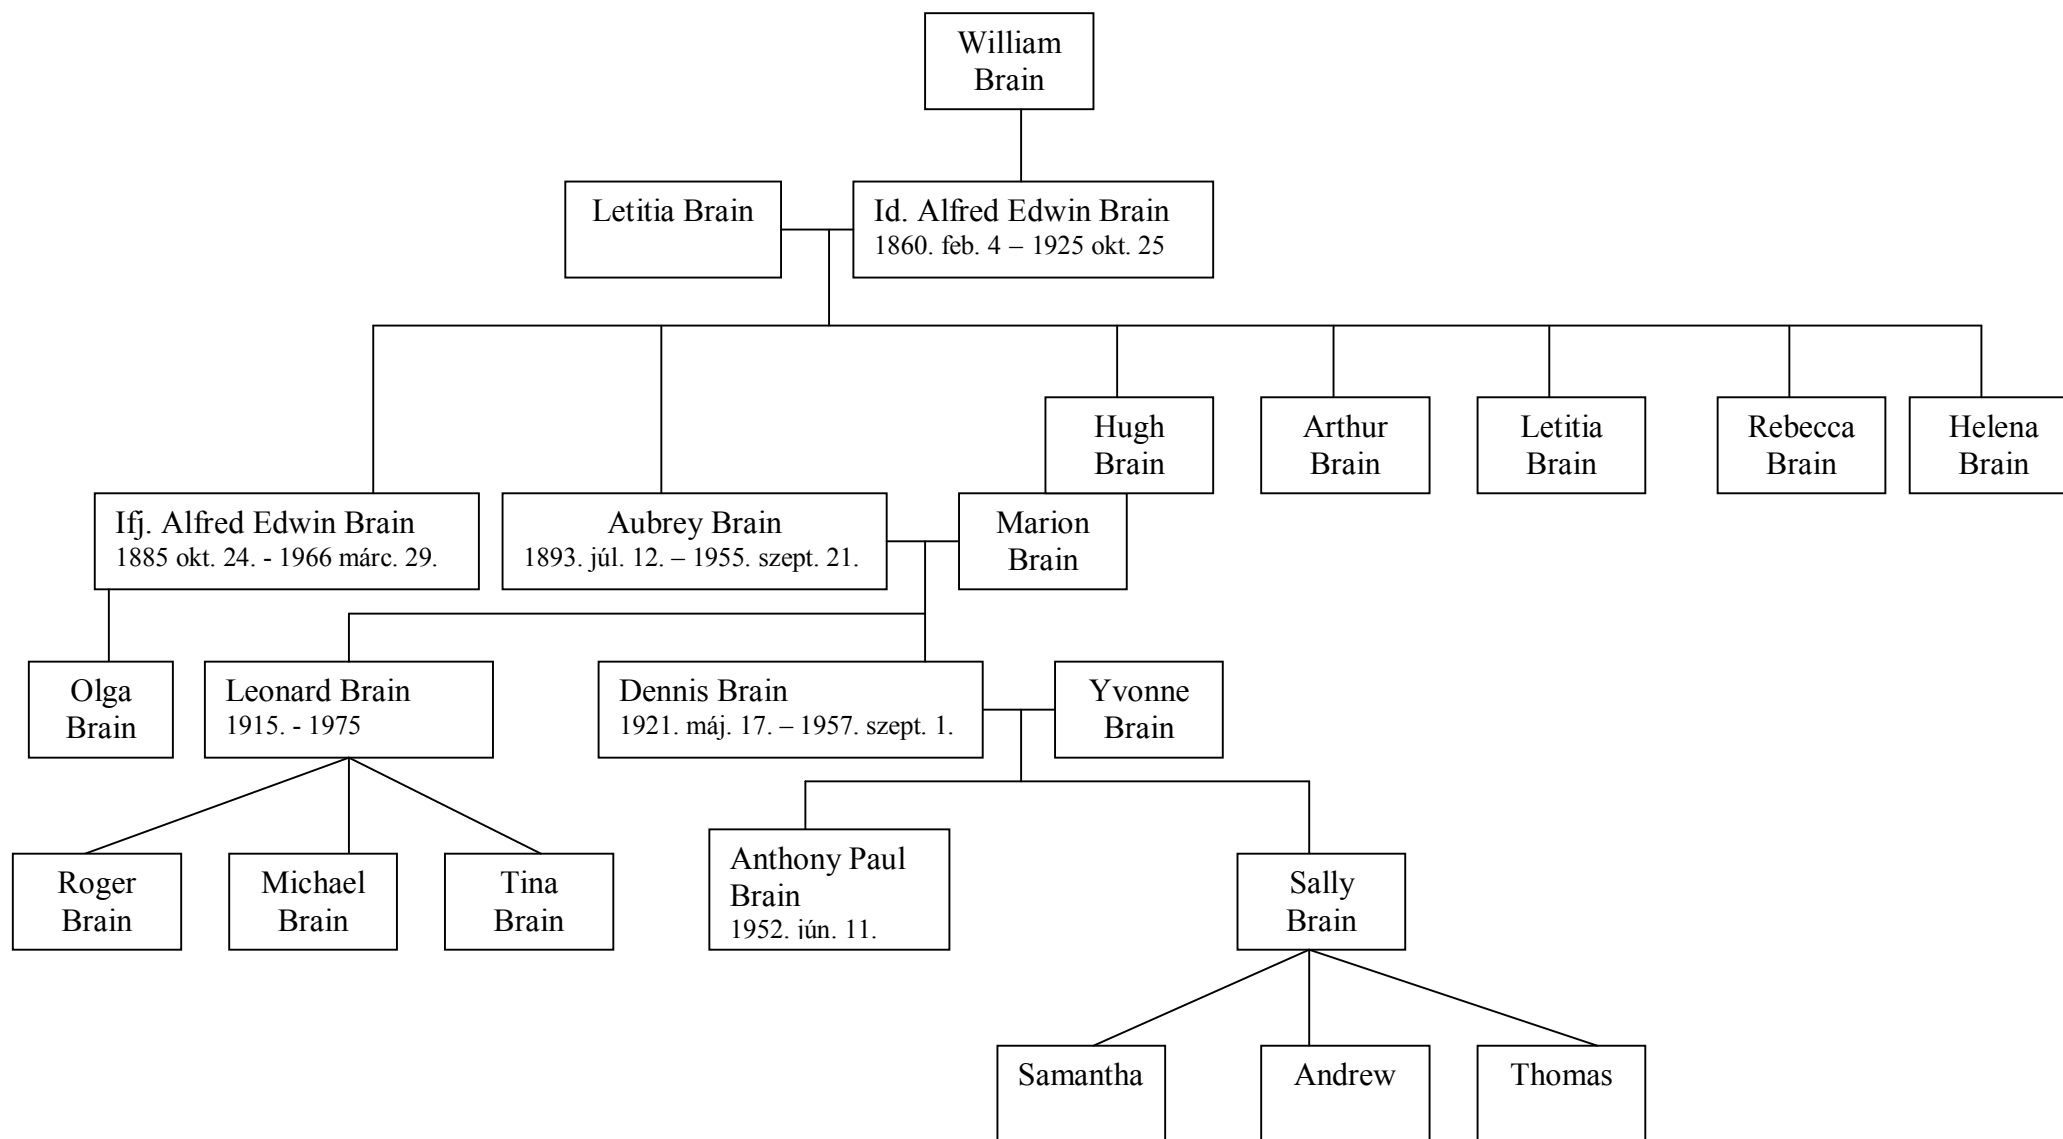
William Brain

Letitia Brain

Id. Alfred Edwin Brain
1860. feb. 4 – 1925 okt. 25

Ifj. Alfred Edwin Brain
1885 okt. 24. - 1966 márc. 29.

Aubrey Brain
1893. júl. 12. – 1955. szept. 21.

Hugh Brain

Marion Brain

Arthur Brain

Letitia Brain

Rebecca Brain

Helena Brain

Olga Brain

Leonard Brain
1915. - 1975

Dennis Brain
1921. máj. 17. – 1957. szept. 1.

Yvonne Brain

Roger Brain

Michael Brain

Tina Brain

Anthony Paul Brain
1952. iún. 11.

Sally Brain

Samantha

Andrew

Thomas